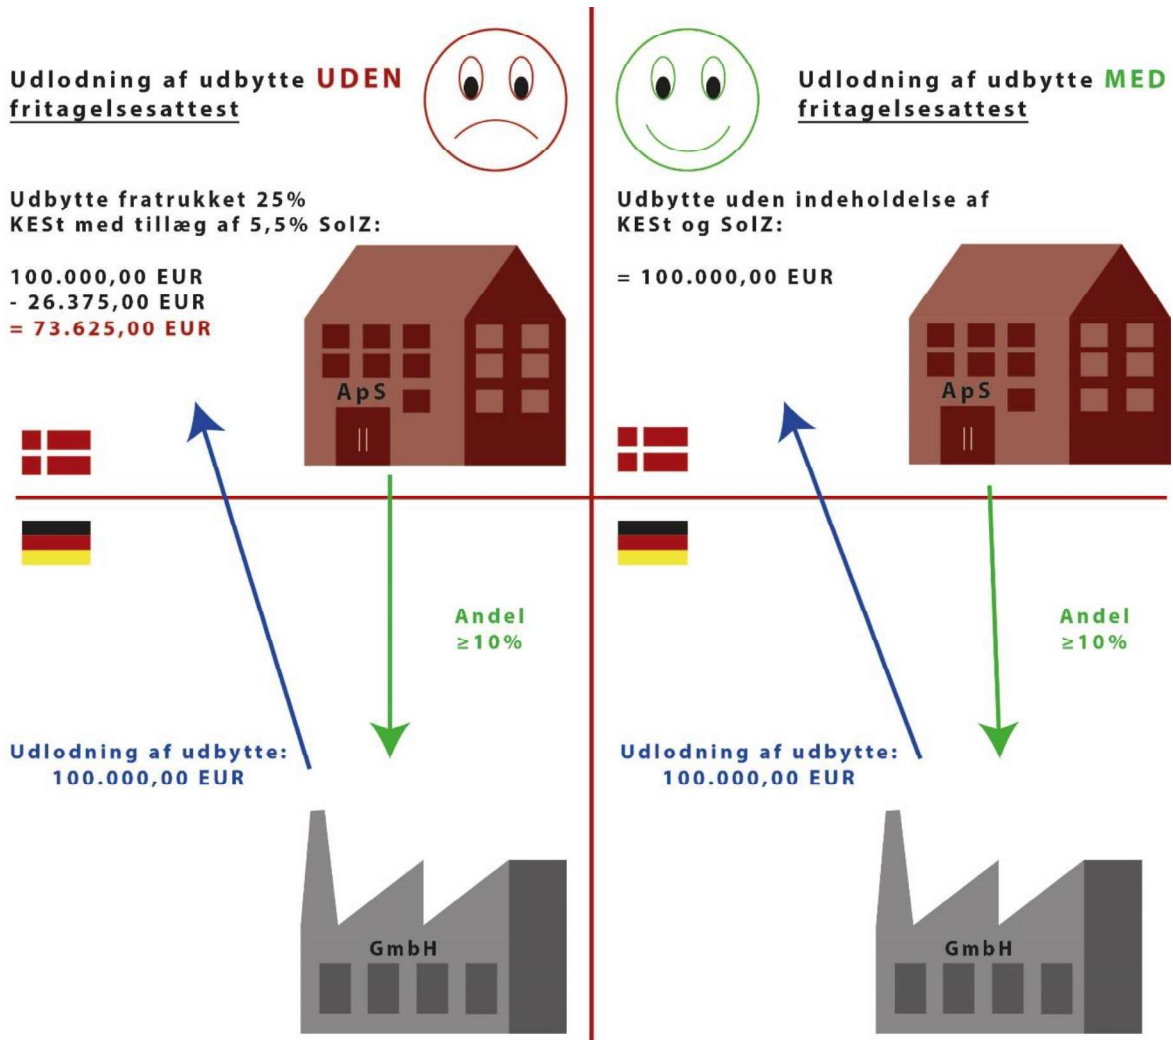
Udlodning af udbytte UDEN fritagelsesattest

Udbytte fratrukket 25% KESt med tillæg af 5,5% SolZ:

100.000,00 EUR
- 26.375,00 EUR
= 73.625,00 EUR

ApS

Andel
≥10%

Udlodning af udbytte:
100.000,00 EUR

GmbH

Udlodning af udbytte MED fritagelsesattest

Udbytte uden indeholdelse af KESt og SolZ:

= 100.000,00 EUR

ApS

Andel
≥10%

Udlodning af udbytte:
100.000,00 EUR

GmbH